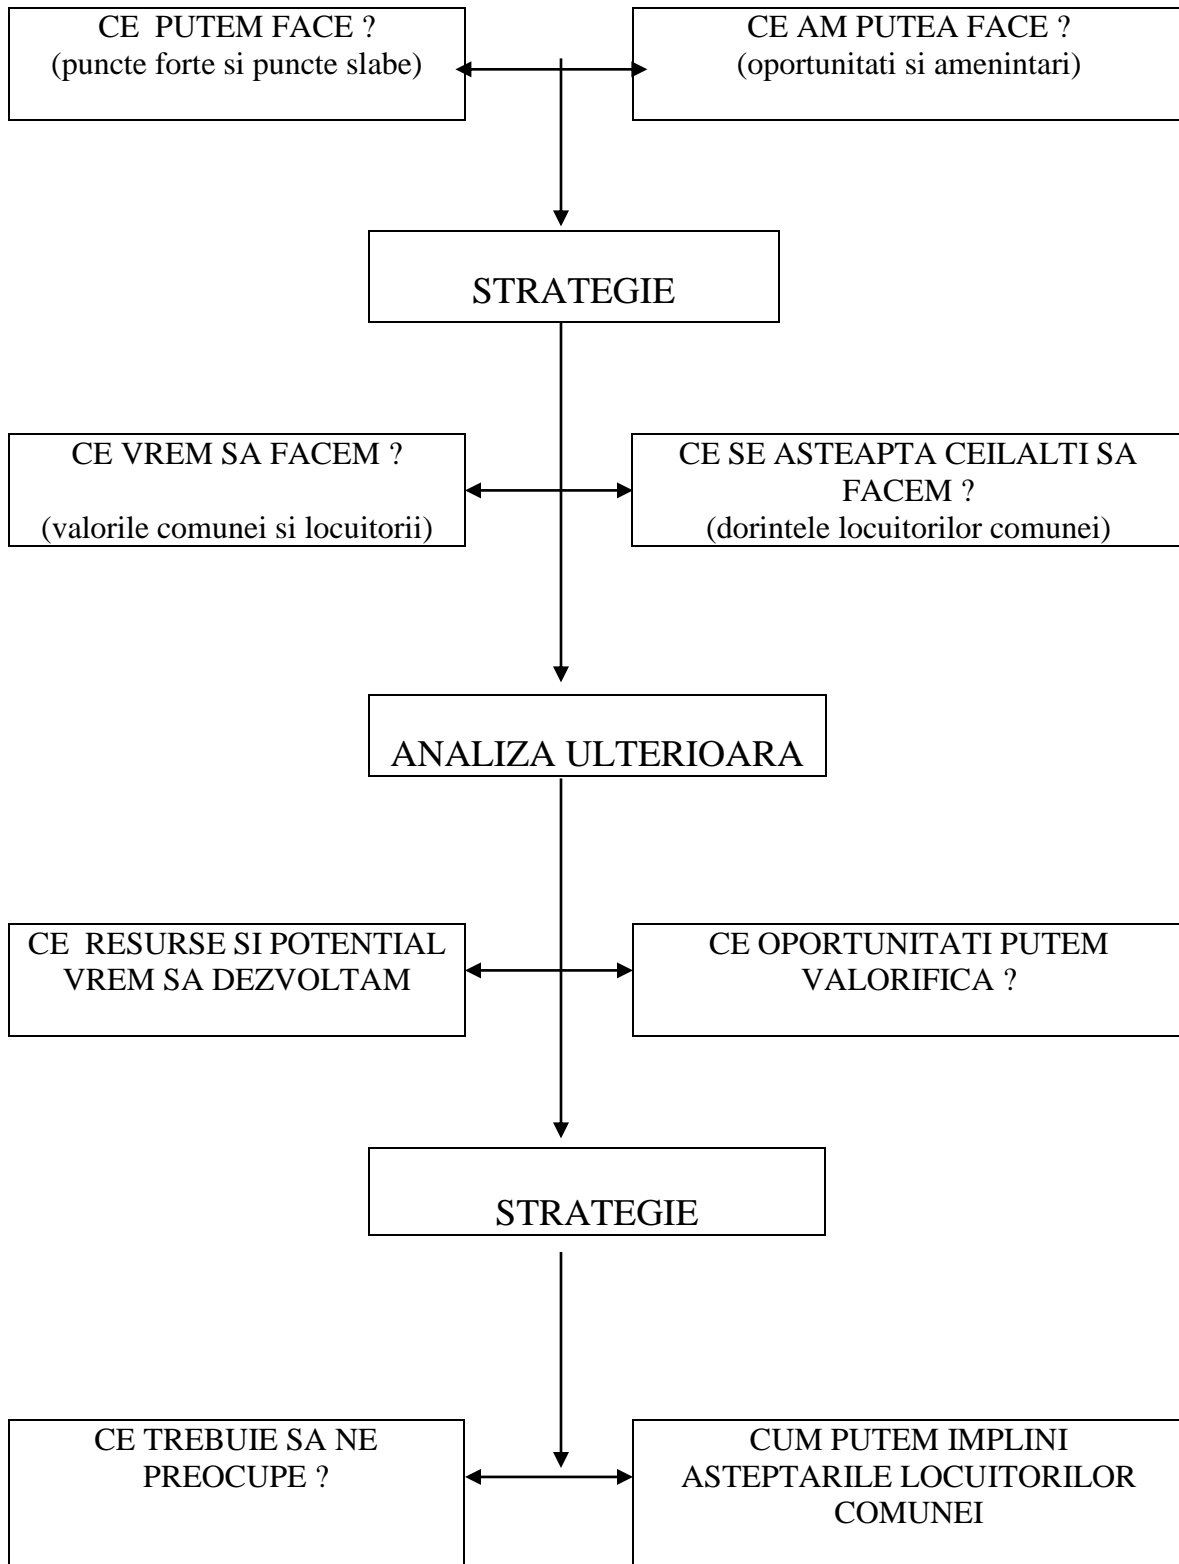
CE PUTEM FACE ?
(puncte forte si puncte slabe)

CE AM PUTEA FACE ?
(oportunitati si amenintari)

STRATEGIE

CE VREM SA FACEM ?

(valorile comunei si locuitorii)

CE SE ASTEAPTA CEILALTI SA FACEM ?
(dorintele locuitorilor comunei)

ANALIZA ULTERIOARA

CE RESURSE SI POTENTIAL VREM SA DEZVOLTAM

CE OPORTUNITATI PUTEM VALORIFICA ?

STRATEGIE

CE TREBUIE SA NE PREOCUPE ?

CUM PUTEM IMPLINI ASTEPTARILE LOCUITORILOR COMUNEI